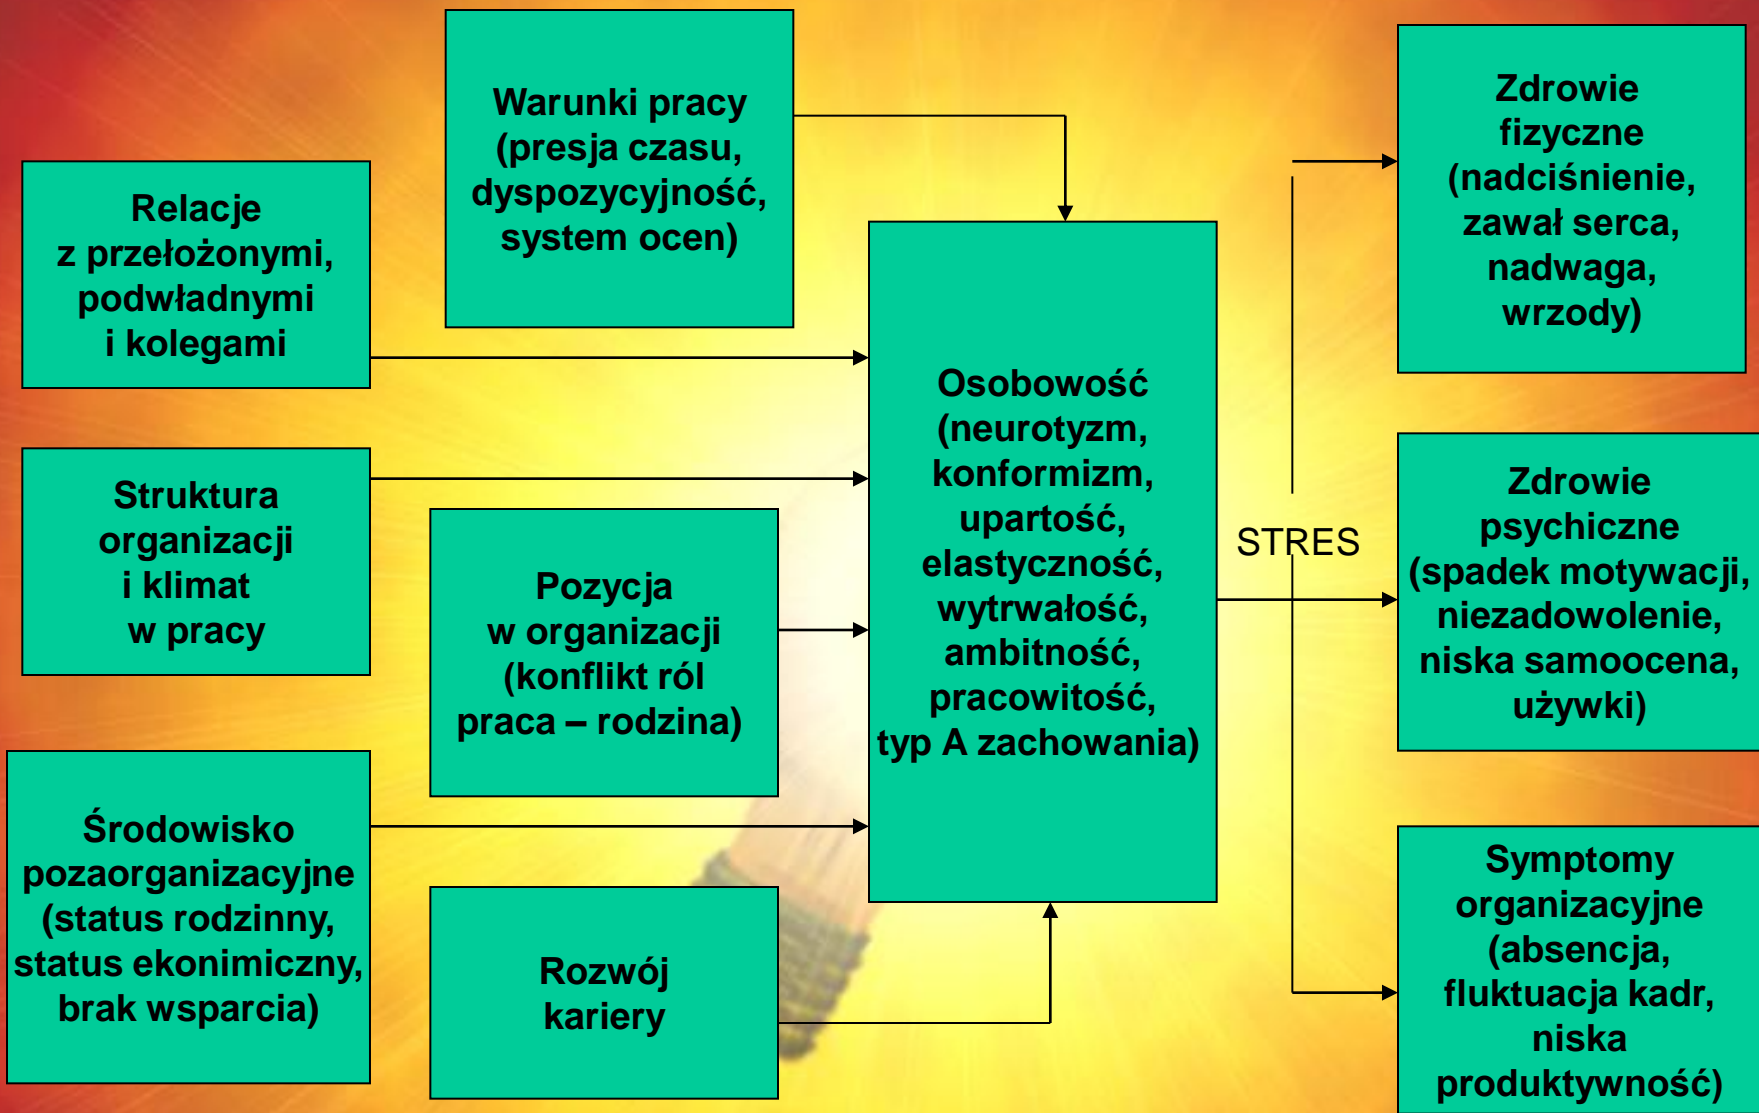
Warunki pracy (presja czasu, dyspozycyjność, system ocen)

Relacje z przełożonymi, podwładnymi i kolegami

Struktura organizacji i klimat w pracy

Pozycja w organizacji (konflikt ról praca – rodzina)

Środowisko pozaorganizacyjne (status rodzinny, status ekonimiczny, brak wsparcia)

Rozwój kariery

Osobowość (neurotyzm, konformizm, upartość, elastyczność, wytrwałość, ambitność, pracowitość, typ A zachowania)

STRES

Zdrowie fizyczne (nadciśnienie, zawał serca, nadwaga, wrzody)

Zdrowie psychiczne (spadek motywacji, niezadowolenie, niska samoocena, używki)

Symptomy organizacyjne (absencja, fluktuacja kadr, niska produktywność)